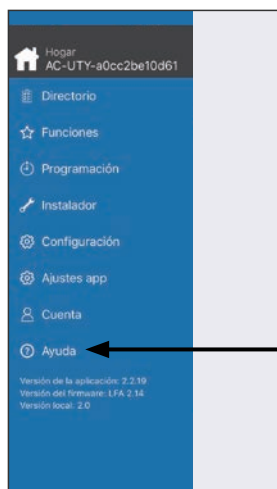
Hogar
AC-UTY-a0cc2be10d61

Directorio

Funciones

Programación

Instalador

Configuración

Ajustes app

Cuenta

Ayuda

Versión de la aplicación: 2.2.19
Versión del firmware: LFA 2.14
Versión local: 2.0